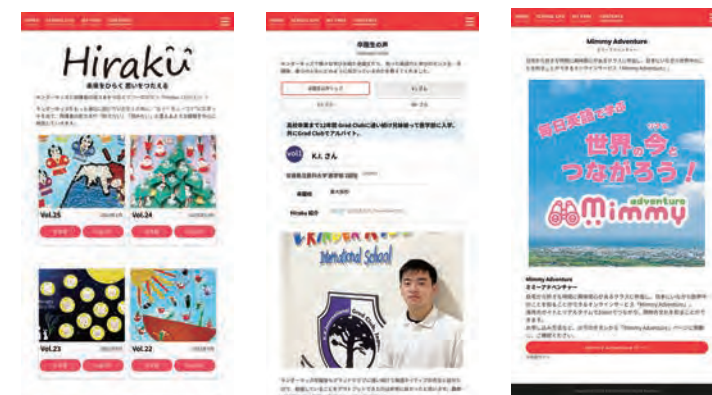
Hiraku
未来をひらく 思いをつたえる

Vol.25
Vol.24
Vol.23
Vol.22

卒園生の声

vol.1 K.I さん

Mimmy Adventure
ミミーアドベンチャー

毎日英語を学ぶ
世界の今と
つながろう！
Mimmy adventure

Mimmy Adventure
ミミーアドベンチャー